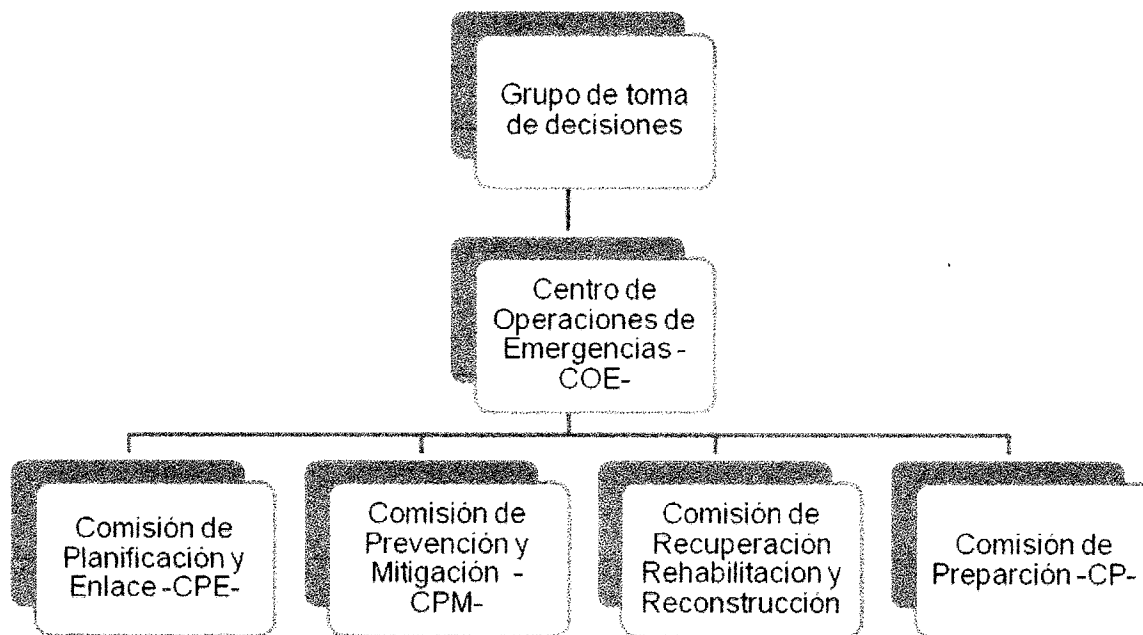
Grupo de toma de decisiones

Centro de Operaciones de Emergencias -COE-

Comisión de Planificación y Enlace -CPE-

Comisión de Prevención y Mitigación -CPM-

Comisión de Recuperacion Rehabilitacion y Reconstrucción

Comisión de Preparción -CP-